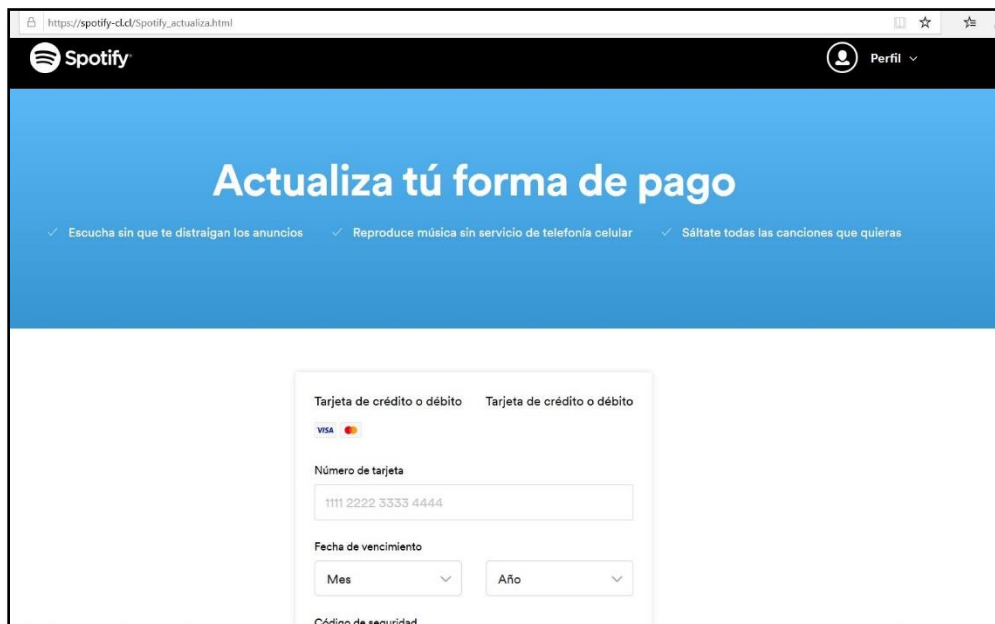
https://spotify-cl.cl/Spotify_actualiza.html

Spotify

Perfil

Actualiza tú forma de pago

✓ Escucha sin que te distraigan los anuncios ✓ Reproduce música sin servicio de telefonía celular ✓ Sáltate todas las canciones que quieras

Tarjeta de crédito o débito Tarjeta de crédito o débito

VISA

Número de tarjeta

1111 2222 3333 4444

Fecha de vencimiento

Mes

Año

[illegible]